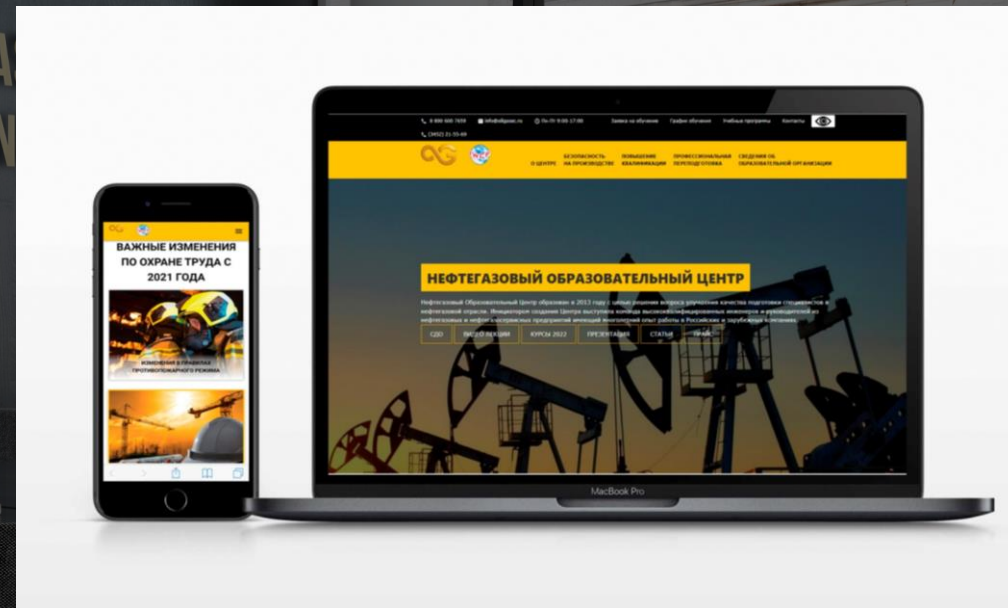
8 800 600 7659 info@ofgceo.ru Пн-Пт 9:00-17:00 Заявка на обучение График обучения Учебные программы Контакты

(3452) 21-55-49

О ЦЕНТРЕ БЕЗОПАСНОСТЬ НА ПРОИЗВОДСТВЕ ПОВЫШЕНИЕ КВАЛИФИКАЦИИ ПРОФЕССИОНАЛЬНАЯ ПЕРЕПОДГОТОВКА СВЕДЕНИЯ ОБ ОБРАЗОВАТЕЛЬНОЙ ОРГАНИЗАЦИИ

НЕФТЕГАЗОВЫЙ ОБРАЗОВАТЕЛЬНЫЙ ЦЕНТР

Нефтегазовый Образовательный Центр образован в 2013 году с целью решения вопроса улучшения качества подготовки специалистов в нефтегазовой отрасли. Инициатором создания Центра выступила команда высококвалифицированных инженеров и руководителей из нефтегазовых и нефтегазосервисных предприятий имеющий многолетний опыт работы в Российских и зарубежных компаниях.

СДО ЭКСПРЕСС ЛЕКЦИИ КУРСЫ 2022 ПРЕЗЕНТАЦИЯ СТАТЬИ ПРАЙС

MacBook Pro

ВАЖНЫЕ ИЗМЕНЕНИЯ ПО ОХРАНЕ ТРУДА С 2021 ГОДА

ИЗМЕНЕНИЯ В ПРАВИЛАХ ПРОТИВОПОЖАРНОГО РЕЖИМА